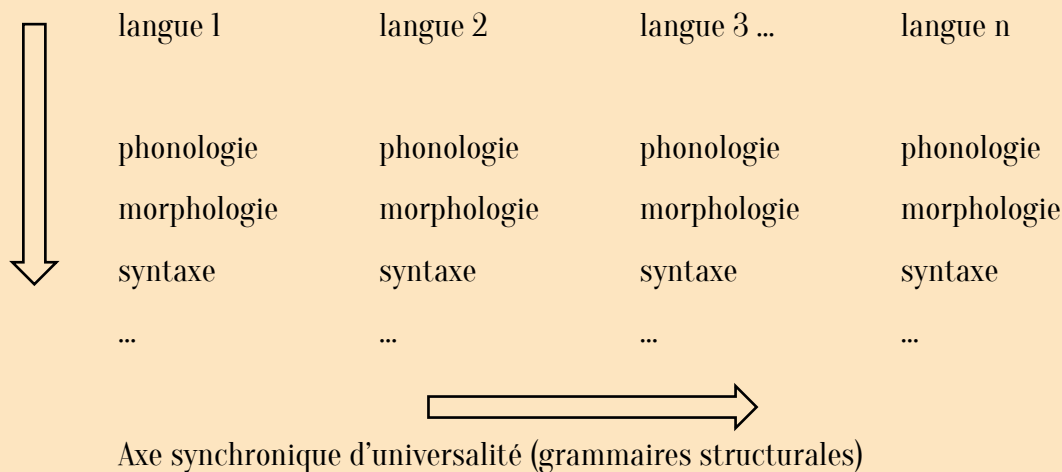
| langue 1 | langue 2 | langue 3 ... | langue n |
|---|---|---|---|
| phonologie | phonologie | phonologie | phonologie |
| morphologie | morphologie | morphologie | morphologie |
| syntaxe | syntaxe | syntaxe | syntaxe |
| ... | ... | ... | ... |

Axe synchronique d'universalité (grammaires structurales)